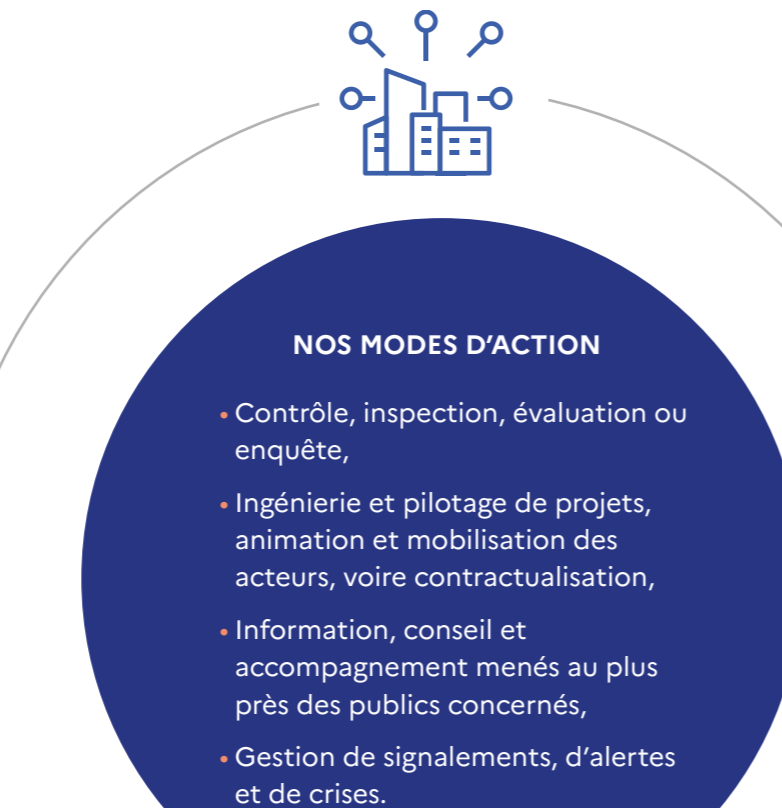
NOS MODES D’ACTION

• Contrôle, inspection, évaluation ou enquête,

• Ingénierie et pilotage de projets, animation et mobilisation des acteurs, voire contractualisation,

• Information, conseil et accompagnement menés au plus près des publics concernés,

• Gestion de signalements, d’alertes et de crises.